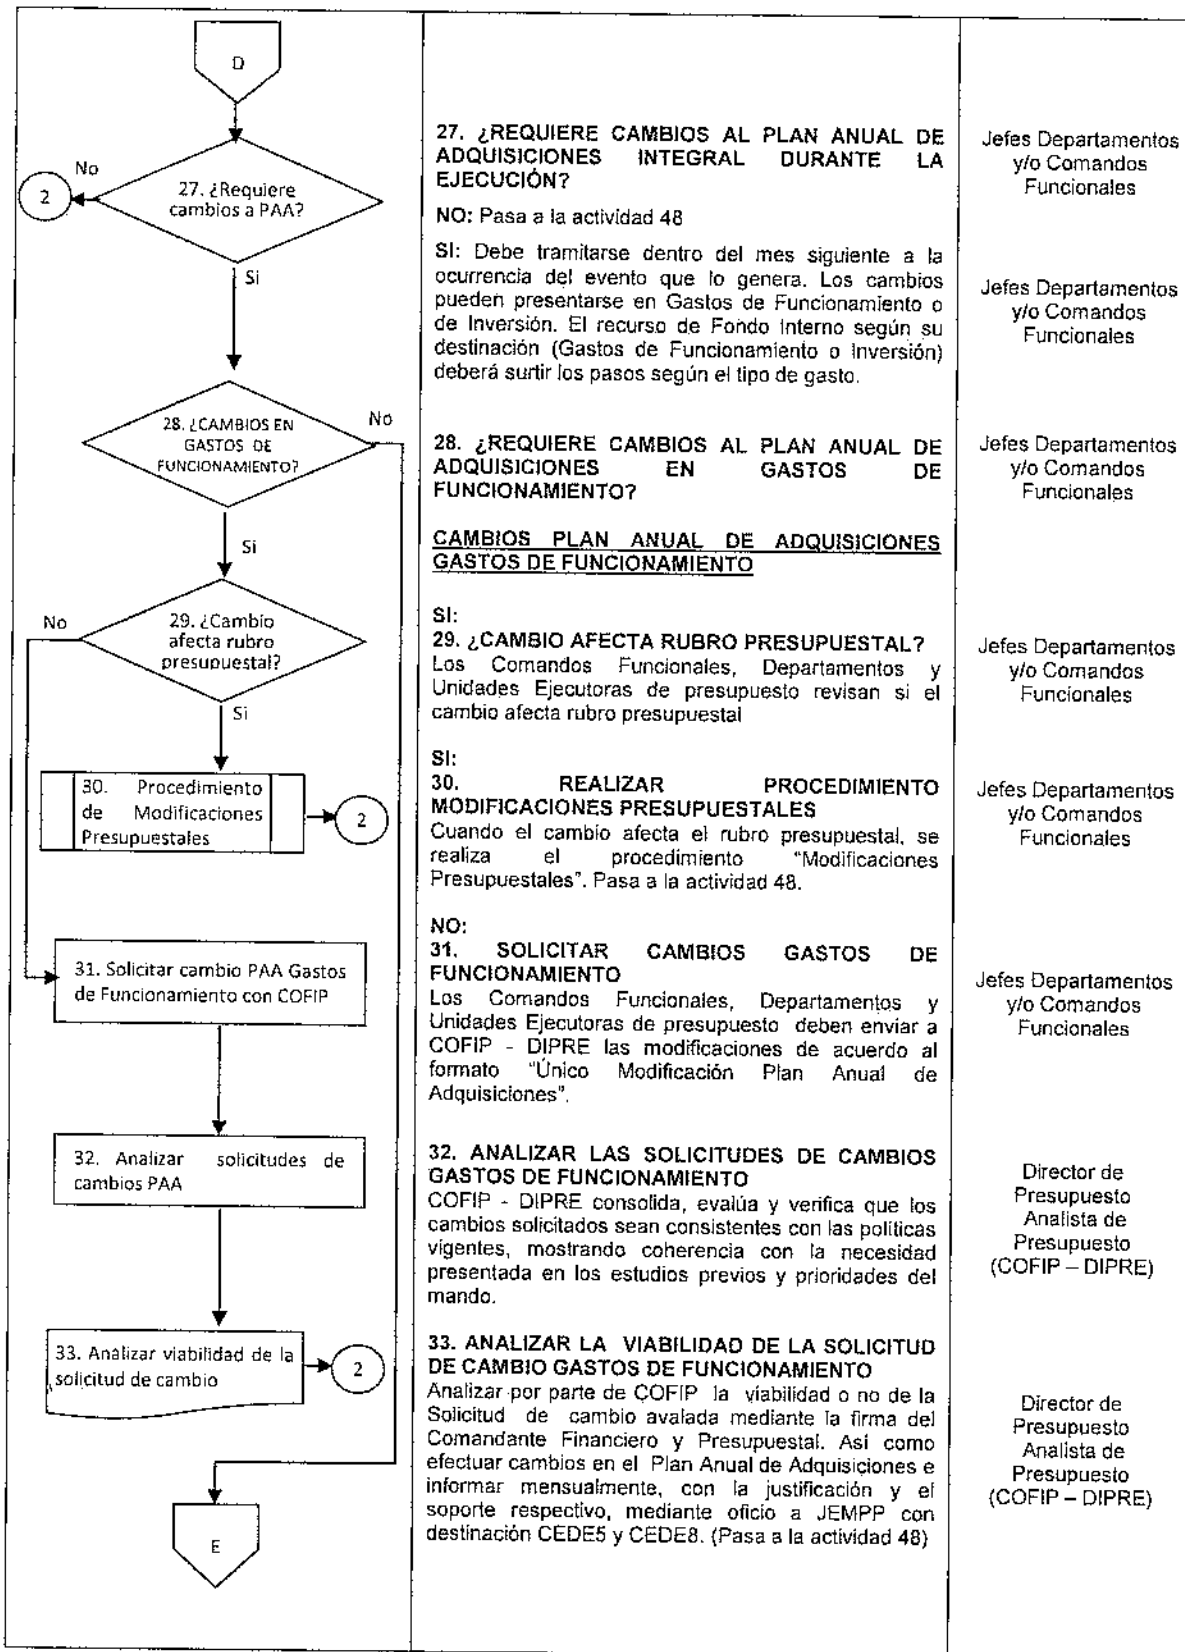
D

No

2

27. ¿Requiere cambios a PAA?

Si

28. ¿CAMBIOS EN GASTOS DE FUNCIONAMIENTO?

No

Si

No

29. ¿Cambio afecta rubro presupuestal?

Si

30. Procedimiento de Modificaciones Presupuestales

2

31. Solicitar cambio PAA Gastos de Funcionamiento con COFIP

32. Analizar solicitudes de cambios PAA

33. Analizar viabilidad de la solicitud de cambio

2

E

27. ¿REQUIERE CAMBIOS AL PLAN ANUAL DE ADQUISICIONES INTEGRAL DURANTE LA EJECUCIÓN?

NO: Pasa a la actividad 48

SI: Debe tramitarse dentro del mes siguiente a la ocurrencia del evento que lo genera. Los cambios pueden presentarse en Gastos de Funcionamiento o de Inversión. El recurso de Fondo Interno según su destinación (Gastos de Funcionamiento o Inversión) deberá surtir los pasos según el tipo de gasto.

28. ¿REQUIERE CAMBIOS AL PLAN ANUAL DE ADQUISICIONES EN GASTOS DE FUNCIONAMIENTO?

CAMBIOS PLAN ANUAL DE ADQUISICIONES GASTOS DE FUNCIONAMIENTO

SI:
29. ¿CAMBIO AFECTA RUBRO PRESUPUESTAL?
Los Comandos Funcionales, Departamentos y Unidades Ejecutoras de presupuesto revisan si el cambio afecta rubro presupuestal

SI:
30. REALIZAR PROCEDIMIENTO MODIFICACIONES PRESUPUESTALES
Cuando el cambio afecta el rubro presupuestal, se realiza el procedimiento "Modificaciones Presupuestales". Pasa a la actividad 48.

NO:
31. SOLICITAR CAMBIOS GASTOS DE FUNCIONAMIENTO
Los Comandos Funcionales, Departamentos y Unidades Ejecutoras de presupuesto deben enviar a COFIP - DIPRE las modificaciones de acuerdo al formato "Único Modificación Plan Anual de Adquisiciones".

32. ANALIZAR LAS SOLICITUDES DE CAMBIOS GASTOS DE FUNCIONAMIENTO
COFIP - DIPRE consolida, evalúa y verifica que los cambios solicitados sean consistentes con las políticas vigentes, mostrando coherencia con la necesidad presentada en los estudios previos y prioridades del mando.

33. ANALIZAR LA VIABILIDAD DE LA SOLICITUD DE CAMBIO GASTOS DE FUNCIONAMIENTO
Analizar por parte de COFIP la viabilidad o no de la Solicitud de cambio avalada mediante la firma del Comandante Financiero y Presupuestal. Así como efectuar cambios en el Plan Anual de Adquisiciones e informar mensualmente, con la justificación y el soporte respectivo, mediante oficio a JEMPP con destinación CEDE5 y CEDE8. (Pasa a la actividad 48)

Jefes Departamentos y/o Comandos Funcionales

Jefes Departamentos y/o Comandos Funcionales

Jefes Departamentos y/o Comandos Funcionales

Jefes Departamentos y/o Comandos Funcionales

Jefes Departamentos y/o Comandos Funcionales

Jefes Departamentos y/o Comandos Funcionales

Director de Presupuesto Analista de Presupuesto (COFIP – DIPRE)

Director de Presupuesto Analista de Presupuesto (COFIP – DIPRE)